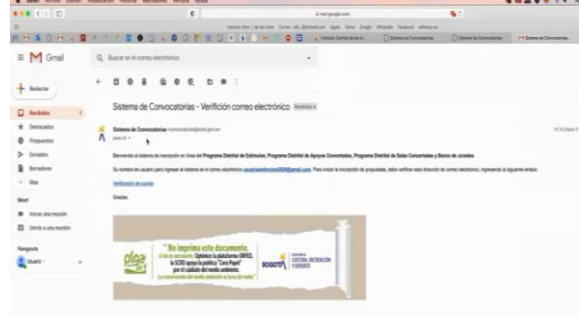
Gmail

Buscar en el correo electrónico

Redactar

Recibidos

Destacados

Pospuestos

Enviados

Borradores

Más

Meet

Iniciar una reunión

Unirte a una reunión

Hangouts

Usuario

Sistema de Convocatorias - Verifiación correo electrónico Recibidos x

Sistema de Convocatorias

para mí

Bienvenido al sistema de inscripción en línea del Programa Distrital de Estímulos, Programa Distrital de Apoyos Concertados, Programa Distrital de Salas Concertadas y Banco de Jurados.

Su nombre de usuario para ingresar al sistema es el correo electrónico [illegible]. Para iniciar la inscripción de propuestas, debe verificar esta dirección de correo electrónico, ingresando al siguiente enlace:

Verificación de cuenta

Gracias.

"No imprima este documento"

BOGOTÁ

CULTURA, RECREACIÓN Y DEPORTE